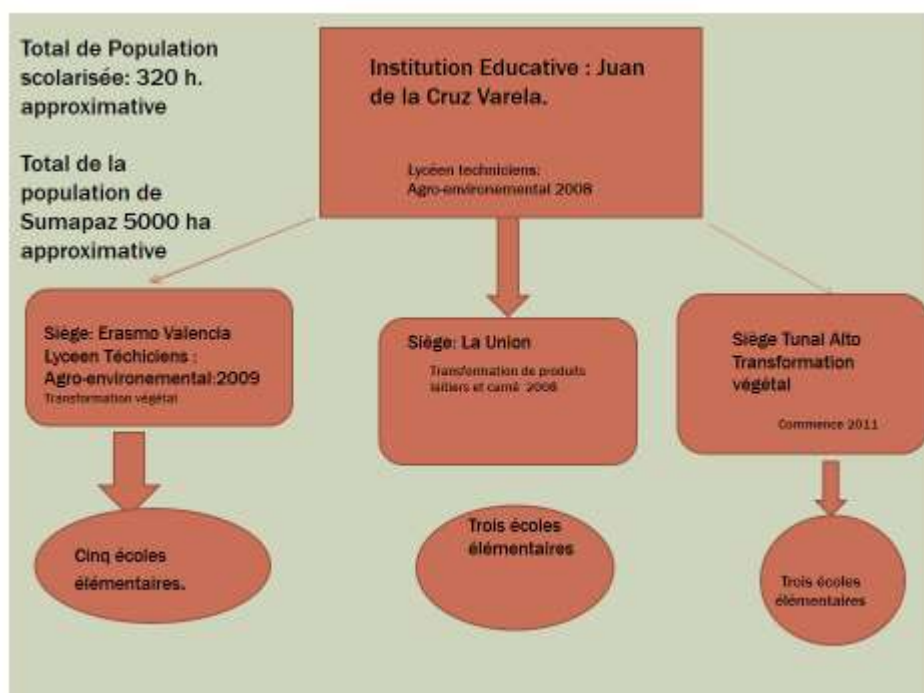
Total de Population scolarisée: 320 h. approximative

Total de la population de Sumapaz 5000 ha approximative

Institution Educative : Juan de la Cruz Varela.

Lycéen techniciens: Agro-environemental 2008

Siége: Erasmo Valencia Lyceen Téchiciens : Agro-environemental:2009
Transformation végétal

Siége: La Union
Transformation de produits laitiers et carné 2008

Siége Tunal Alto Transformation végétal
Commence 2011

Cinq écoles élémentaires.

Trois écoles élémentaires

Trois écoles élémentaires